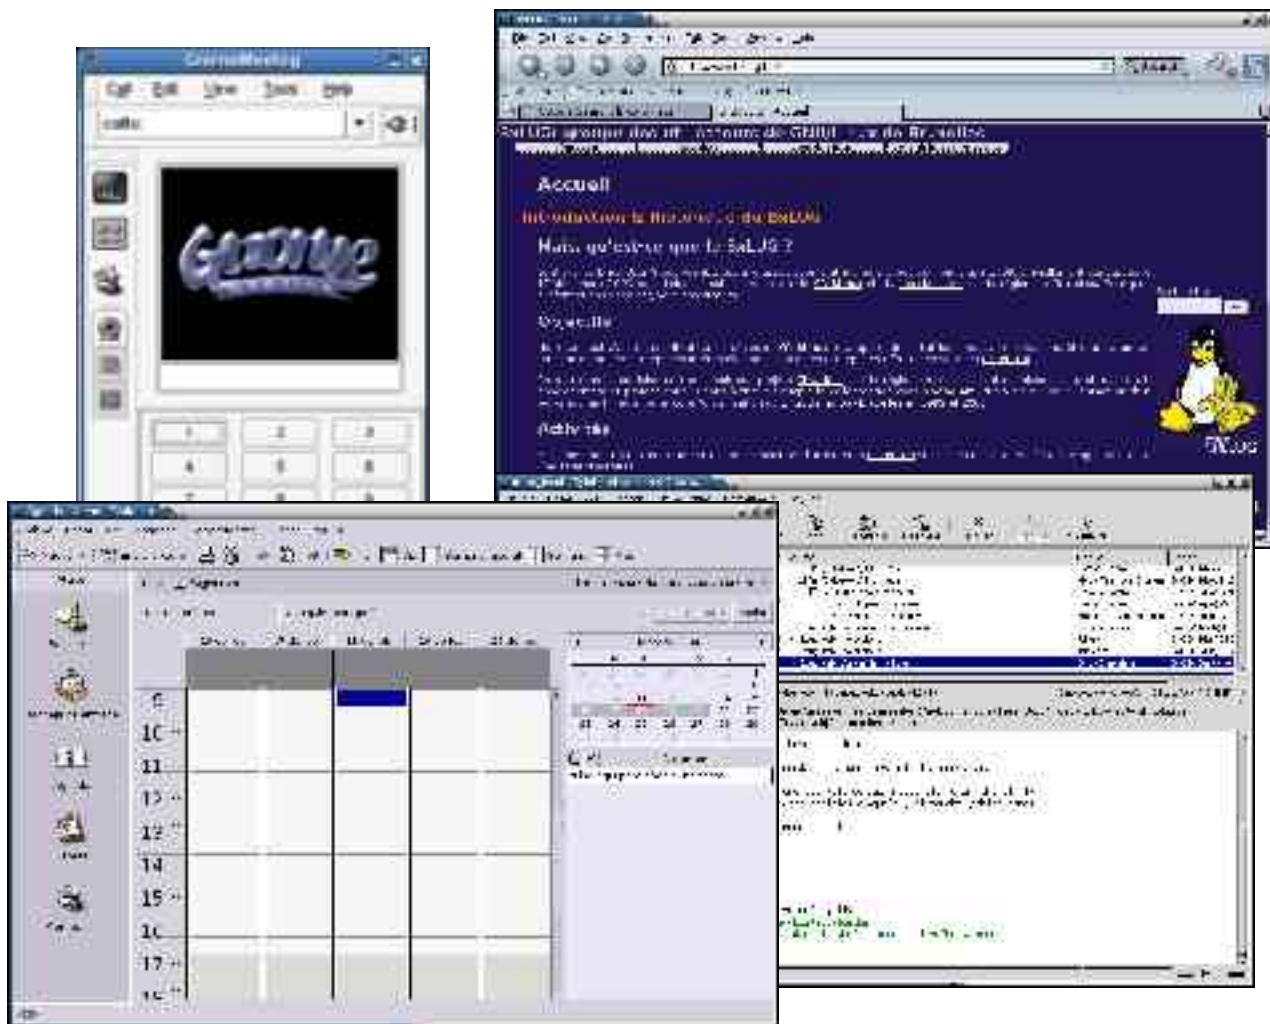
GnomeMeeting

Call Edit View Tools Help

callto

GNOME

1 2 3
4 5 6

BxLUG groupe des utilisateurs de GNU/Linux de Bruxelles

Accueil

Introduction à l'histoire de BxLUG

Mais qu'est-ce que le BxLUG ?

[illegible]

Activités

9
10
11
12
13
14
15
16
17
18